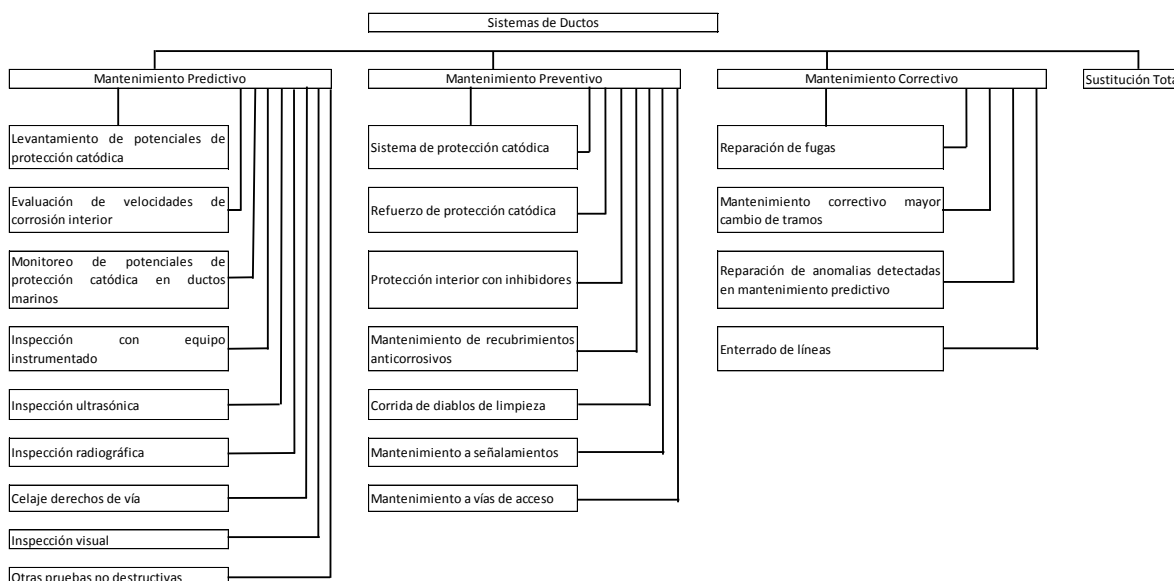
Sistemas de Ductos

Mantenimiento Predictivo

Levantamiento de potenciales de protección catódica

Evaluación de velocidades de corrosión interior

Monitoreo de potenciales de protección catódica en ductos marinos

Inspección con equipo instrumentado

Inspección ultrasónica

Inspección radiográfica

Celaje derechos de vía

Inspección visual

Otras pruebas no destructivas

Mantenimiento Preventivo

Sistema de protección catódica

Refuerzo de protección catódica

Protección interior con inhibidores

Mantenimiento de recubrimientos anticorrosivos

Corrida de diablos de limpieza

Mantenimiento a señalamientos

Mantenimiento a vías de acceso

Mantenimiento Correctivo

Reparación de fugas

Mantenimiento correctivo mayor cambio de tramos

Reparación de anomalias detectadas en mantenimiento predictivo

Enterrado de líneas

Sustitución Tota